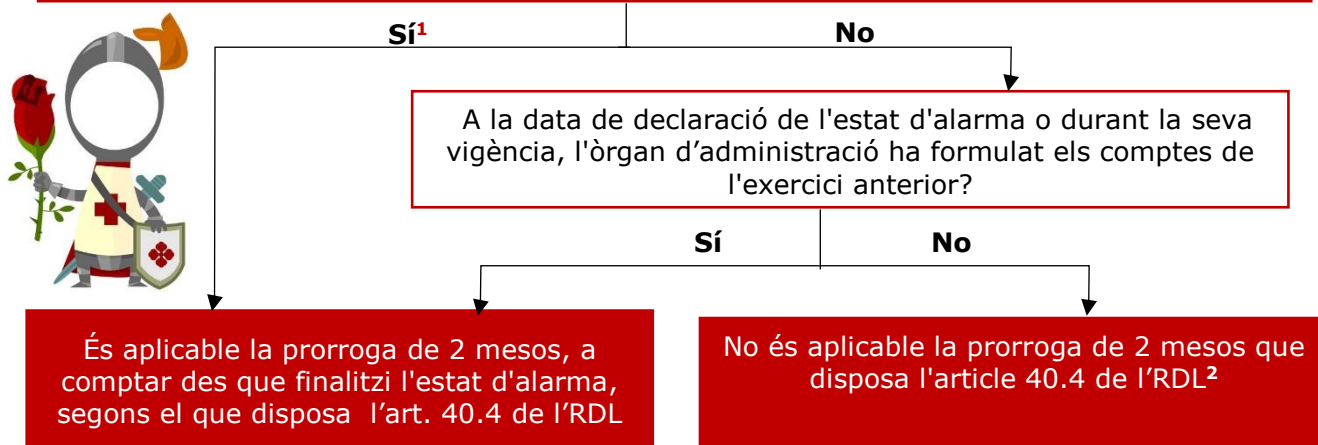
Sí$^{1}$

No

A la data de declaració de l'estat d'alarma o durant la seva vigència, l'òrgan d’administració ha formulat els comptes de l'exercici anterior?

Sí

No

És aplicable la prorroga de 2 mesos, a comptar des que finalitzi l'estat d'alarma, segons el que disposa l’art. 40.4 de l’RDL

No és aplicable la prorroga de 2 mesos que disposa l'article 40.4 de l’RDL$^{2}$